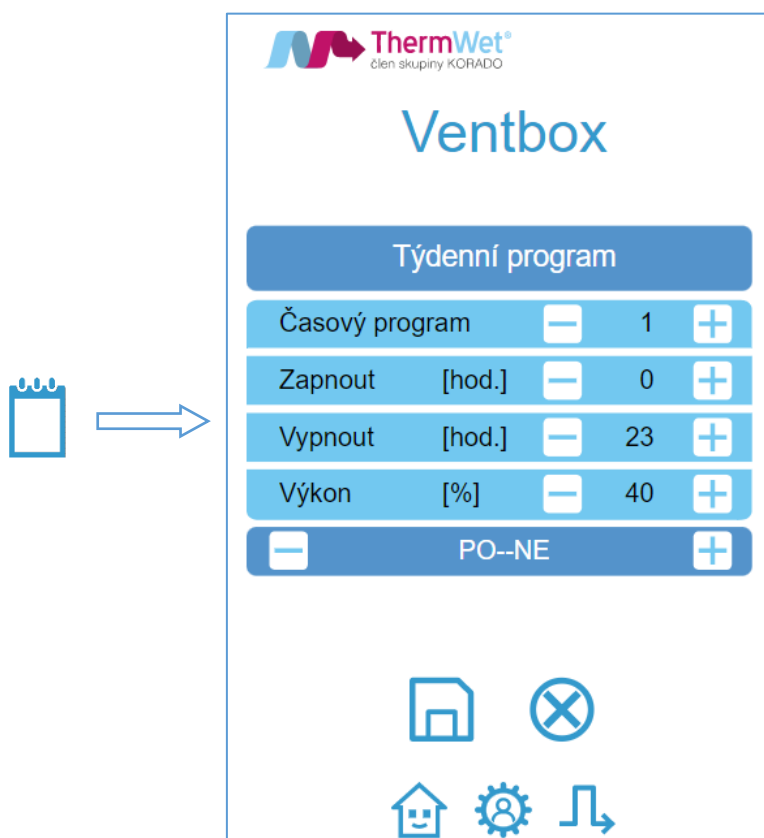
ThermWet®
člen skupiny KORADO

Ventbox

Týdenní program

| Časový program | | − | 1 | + |
|---|---|---|---|---|
| Zapnout | [hod.] | − | 0 | + |
| Vypnout | [hod.] | − | 23 | + |
| Výkon | [%] | − | 40 | + |

− PO--NE +